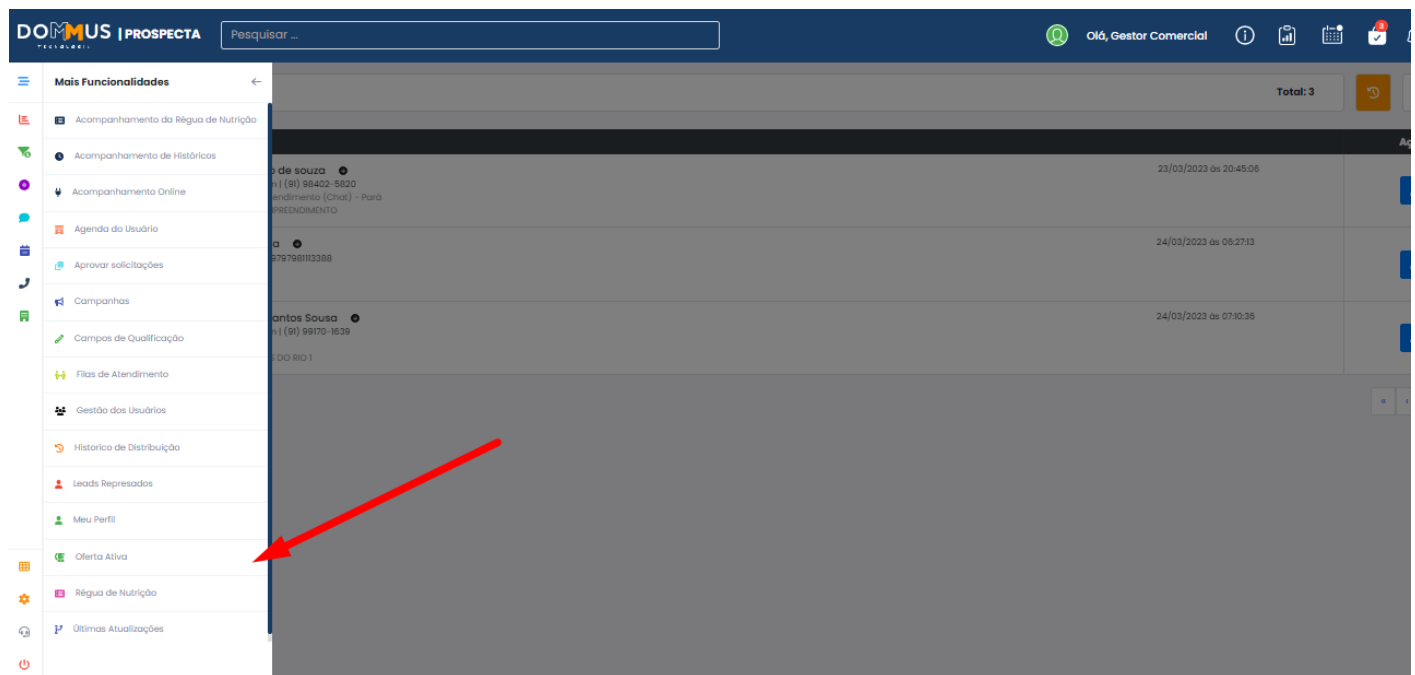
DOMMUS TECNOLOGIA | PROSPECTA

Pesquisar ...

Olá, Gestor Comercial

9

Mais Funcionalidades

Acompanhamento da Régua de Nutrição

Acompanhamento de Históricos

Acompanhamento Online

Agenda do Usuário

Aprovar solicitações

Campanhas

Campos de Qualificação

Filas de Atendimento

Gestão dos Usuários

Historico de Distribuição

Leads Represados

Meu Perfil

Oferta Ativa

Régua de Nutrição

Últimas Atualizações

Total: 3

Aç

o de souza
n | (91) 98402-5820
endimento (Chat) - Pará
PREENDIMENTO

23/03/2023 às 20:45:06

a
9797981113388

24/03/2023 às 08:27:13

antos Sousa
n | (91) 99170-1639
S DO RIO 1

24/03/2023 às 07:10:36

«